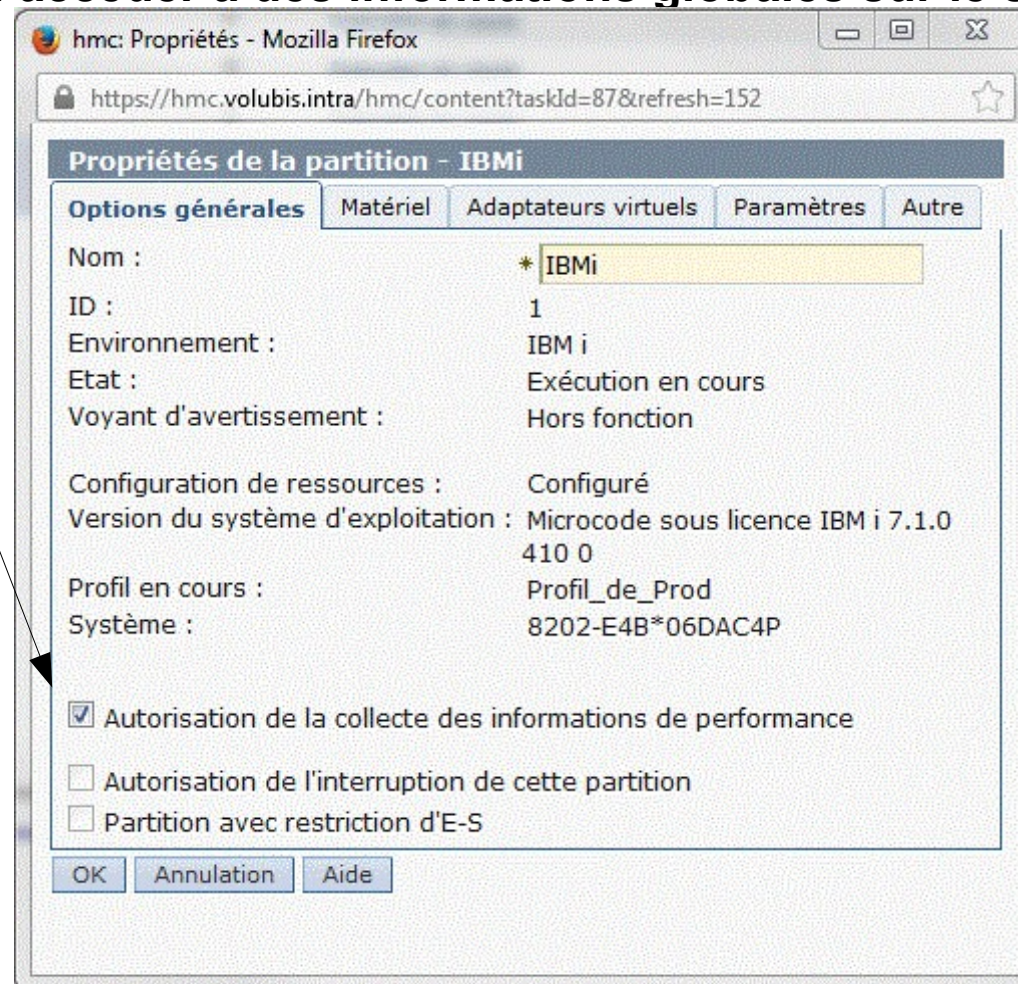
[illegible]

hmc: Propriétés - Mozilla Firefox

https://hmc.volubis.intra/hmc/content?taskId=87&refresh=152

Propriétés de la partition - IBMi

| Options générales | Matériel | Adaptateurs virtuels | Paramètres | Autre |
|---|---|---|---|---|

Nom : * IBMi
ID : 1
Environnement : IBM i
Etat : Exécution en cours
Voyant d'avertissement : Hors fonction

Configuration de ressources : Configuré
Version du système d'exploitation : Microcode sous licence IBM i 7.1.0 410 0
Profil en cours : Profil_de_Prod
Système : 8202-E4B*06DAC4P

☑ Autorisation de la collecte des informations de performance

☐ Autorisation de l'interruption de cette partition
☐ Partition avec restriction d'E-S

OK Annulation Aide